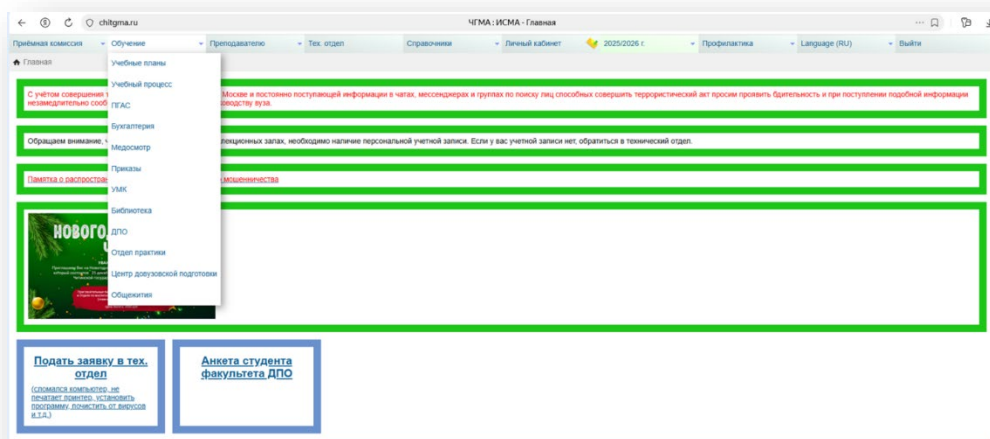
chitgma.ru

ЧГМА : ИСМА - Главная

Приёмная комиссия
Обучение
Преподавателю
Тех. отдел
Справочники
Личный кабинет
2025/2026 г.
Профилактика
Language (RU)
Выйти

Главная

Учебные планы
Учебный процесс
ПГАС
Бухгалтерия
Медосмотр
Приказы
УМК
Библиотека
ДПО
Отдел практики
Центр довузовской подготовки
Общежития

С учётом совершения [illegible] Москве и постоянно поступающей информации в чатах, мессенджерах и группах по поиску лиц способных совершить террористический акт просим проявить бдительность и при поступлении подобной информации незамедлительно сооб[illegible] ководству вуза.

Обращаем внимание, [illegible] лекционных залах, необходимо наличие персональной учетной записи. Если у вас учетной записи нет, обратиться в технический отдел.

Памятка о распростра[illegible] мошенничества

НОВОГО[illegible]

Подать заявку в тех. отдел
(сломался компьютер, не печатает принтер, установить пограмму, почистить от вирусов и т.д.)

Анкета студента факультета ДПО